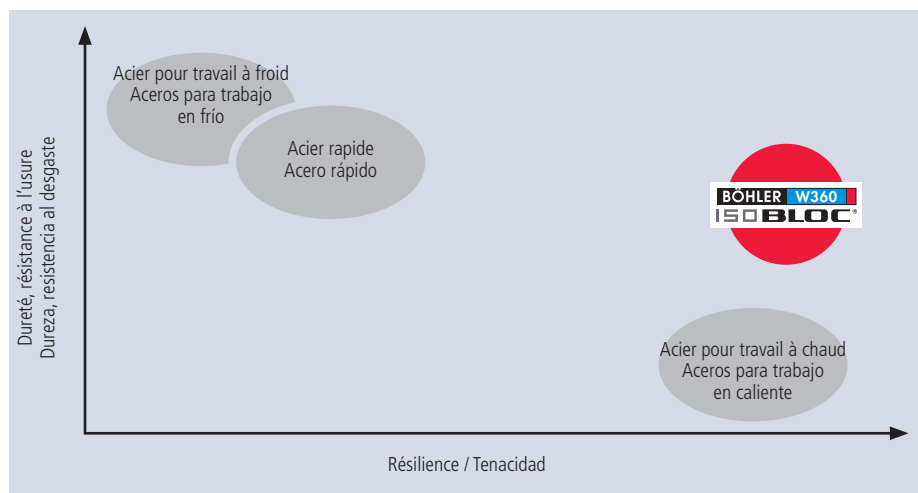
Dureté, résistance à l'usure
Dureza, resistencia al desgaste

Acier pour travail à froid
Aceros para trabajo
en frío

Acier rapide
Acero rápido

BÖHLER W360
ISOBLOC®

Acier pour travail à chaud
Aceros para trabajo
en caliente

Résilience / Tenacidad